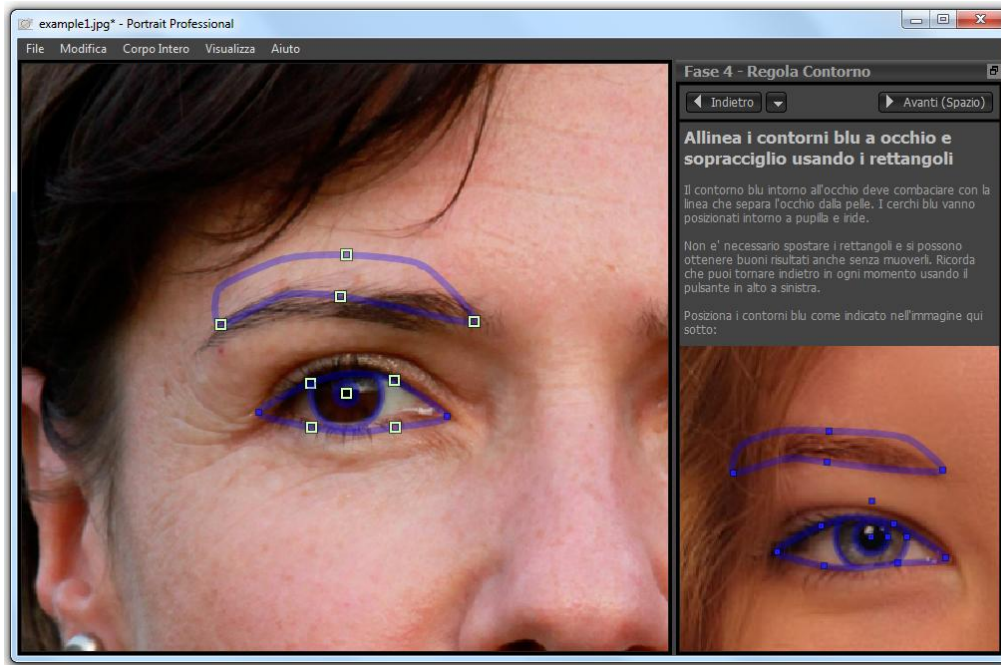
example1.jpg* - Portrait Professional

File Modifica Corpo Intero Visualizza Aiuto

Fase 4 - Regola Contorno

Indietro

Avanti (Spazio)

Allinea i contorni blu a occhio e sopracciglio usando i rettangoli

Il contorno blu intorno all'occhio deve combaciare con la linea che separa l'occhio dalla pelle. I cerchi blu vanno posizionati intorno a pupilla e iride.

Non e' necessario spostare i rettangoli e si possono ottenere buoni risultati anche senza muoverli. Ricorda che puoi tornare indietro in ogni momento usando il pulsante in alto a sinistra.

Posiziona i contorni blu come indicato nell'immagine qui sotto: